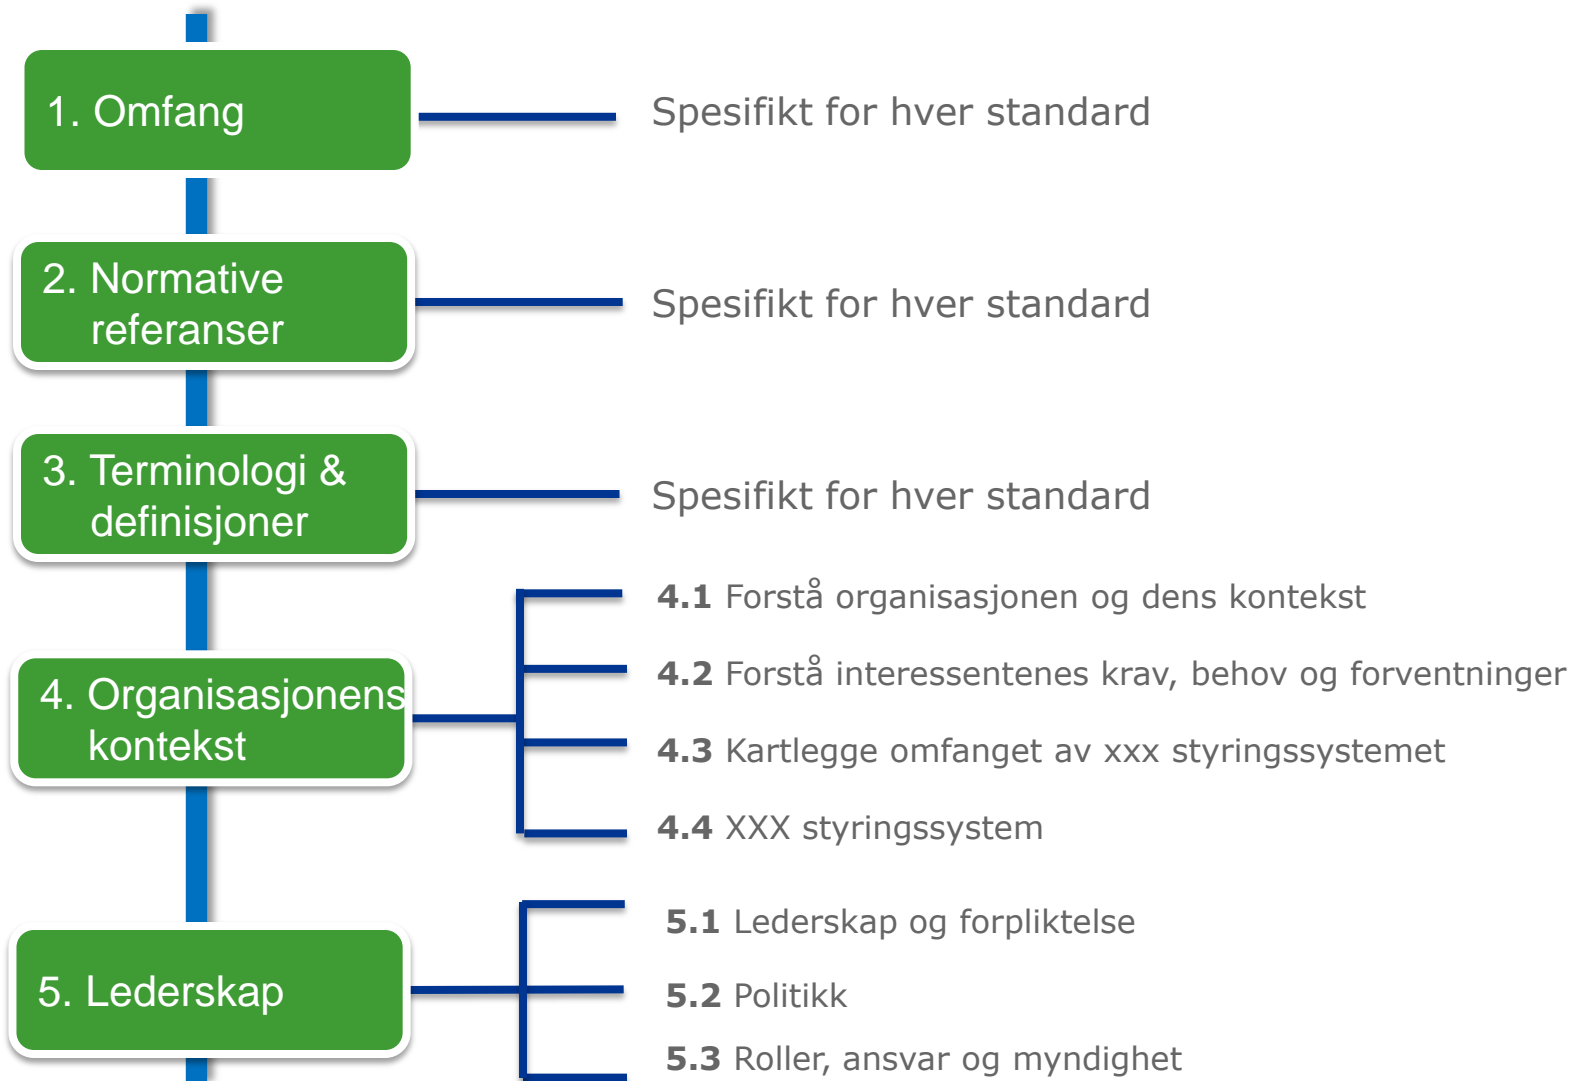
1. Omfang

Spesifikt for hver standard

2. Normative referanser

Spesifikt for hver standard

3. Terminologi & definisjoner

Spesifikt for hver standard

4. Organisasjonens kontekst

**4.1** Forstå organisasjonen og dens kontekst

**4.2** Forstå interessentenes krav, behov og forventninger

**4.3** Kartlegge omfanget av xxx styringssystemet

**4.4** XXX styringssystem

5. Lederskap

**5.1** Lederskap og forpliktelse

**5.2** Politikk

**5.3** Roller, ansvar og myndighet